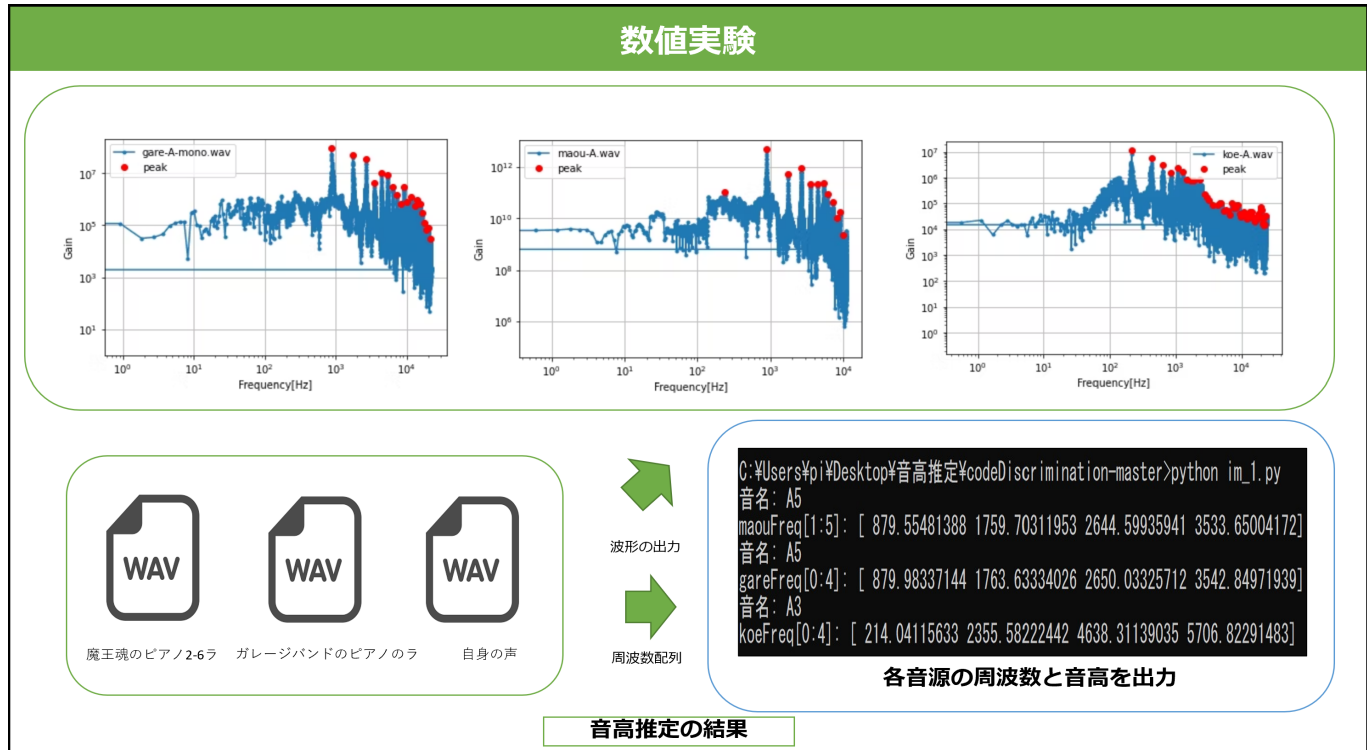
数値実験

gare-A-mono.wav
peak
Gain
$10^7$
$10^5$
$10^3$
$10^1$
$10^0$ $10^1$ $10^2$ $10^3$ $10^4$
Frequency[Hz]

maou-A.wav
peak
Gain
$10^{12}$
$10^{10}$
$10^8$
$10^6$
$10^0$ $10^1$ $10^2$ $10^3$ $10^4$
Frequency[Hz]

koe-A.wav
peak
Gain
$10^7$
$10^6$
$10^5$
$10^4$
$10^3$
$10^2$
$10^1$
$10^0$
$10^0$ $10^1$ $10^2$ $10^3$ $10^4$
Frequency[Hz]

WAV
魔王魂のピアノ2-6ラ
WAV
ガレージバンドのピアノのラ
WAV
自身の声

波形の出力

周波数配列

C:¥Users¥pi¥Desktop¥音高推定¥codeDiscrimination-master>python im_1.py
音名: A5
maouFreq[1:5]: [ 879.55481388 1759.70311953 2644.59935941 3533.65004172]
音名: A5
gareFreq[0:4]: [ 879.98337144 1763.63334026 2650.03325712 3542.84971939]
音名: A3
koeFreq[0:4]: [ 214.04115633 2355.58222442 4638.31139035 5706.82291483]

各音源の周波数と音高を出力

音高推定の結果